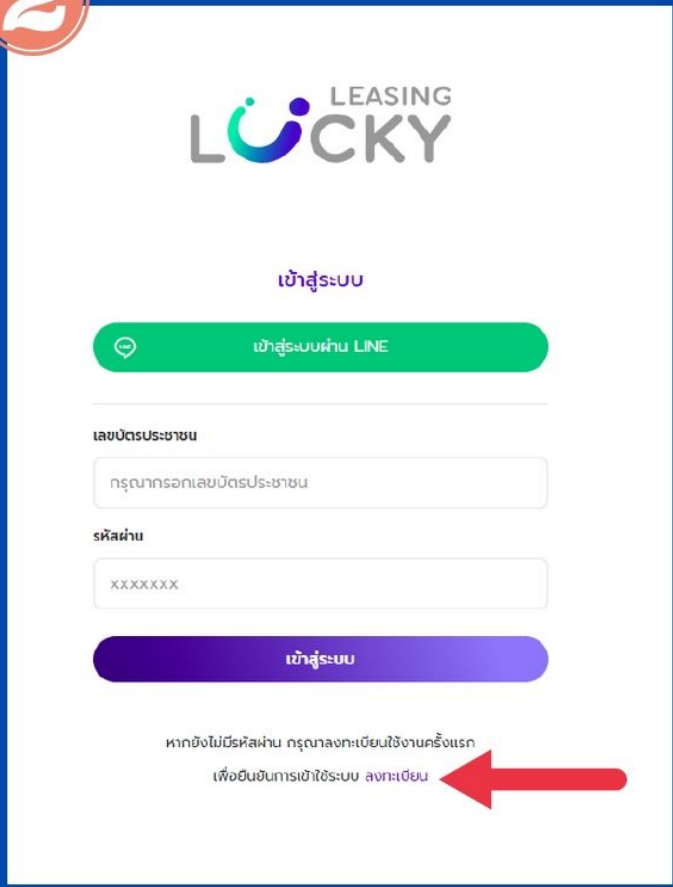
LEASING
LUCKY

เข้าสู่ระบบ

LINE เข้าสู่ระบบผ่าน LINE

เลขบัตรประชาชน

กรุณากรอกเลขบัตรประชาชน

รหัสผ่าน

xxxxxxx

เข้าสู่ระบบ

หากยังไม่มีรหัสผ่าน กรุณาลงทะเบียนใช้งานครั้งแรก
เพื่อยืนยันการเข้าใช้ระบบ ลงทะเบียน